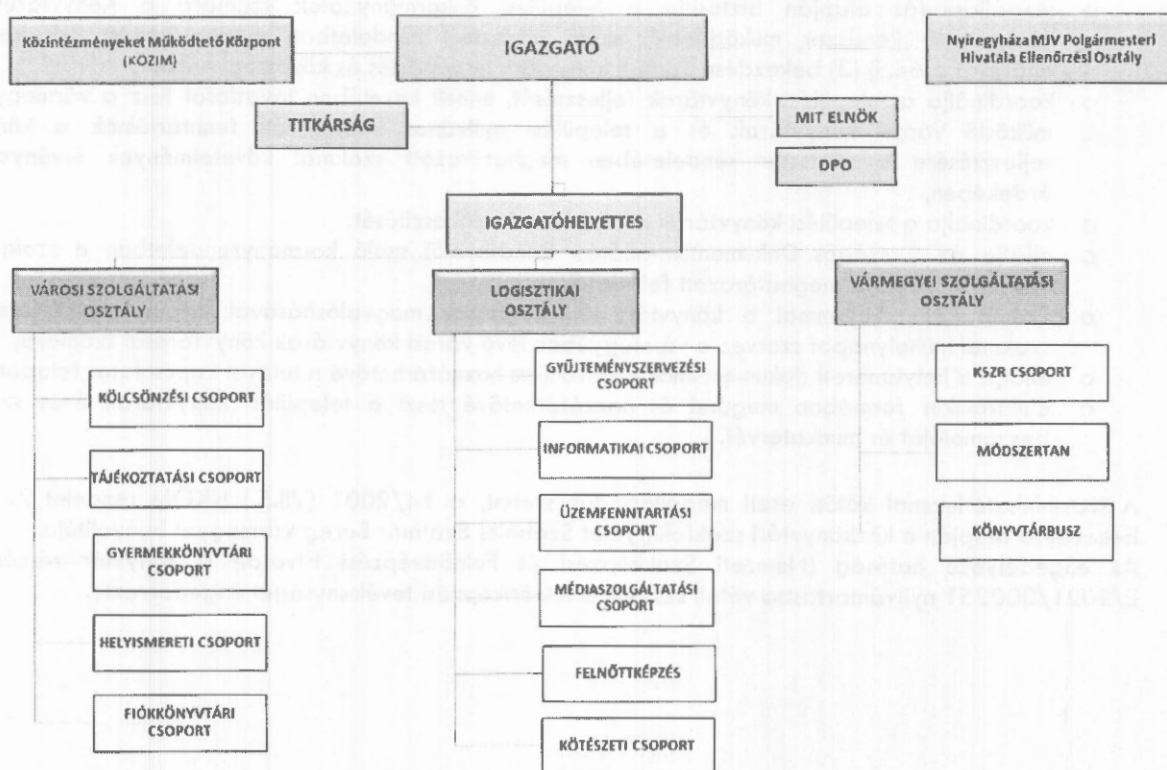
Közintézményeket Működtető Központ (KOZIM)

IGAZGATÓ

Nyíregyháza MJV Polgármesteri Hivatala Ellenőrzési Osztály

TITKÁRSÁG

MIT ELNÖK

DPO

IGAZGATÓHELYETTES

VÁROSI SZOLGÁLTATÁSI OSZTÁLY

LOGISZTIKAI OSZTÁLY

VÁRMEGYEI SZOLGÁLTATÁSI OSZTÁLY

KÖLCSÖNZÉSI CSOPORT

TÁJÉKOZTATÁSI CSOPORT

GYERMEKKÖNYVTÁRI CSOPORT

HELYISMERETI CSOPORT

FIÓKKÖNYVTÁRI CSOPORT

GYŰJTEMÉNYSZERVEZÉSI CSOPORT

INFORMATIKAI CSOPORT

ÜZEMFENNTARTÁSI CSOPORT

MÉDIASZOLGÁLTATÁSI CSOPORT

FELNŐTTKÉPZÉS

KÖTÉSZETI CSOPORT

KSZR CSOPORT

MÓDSZERTAN

KÖNYVTÁRBUSZ